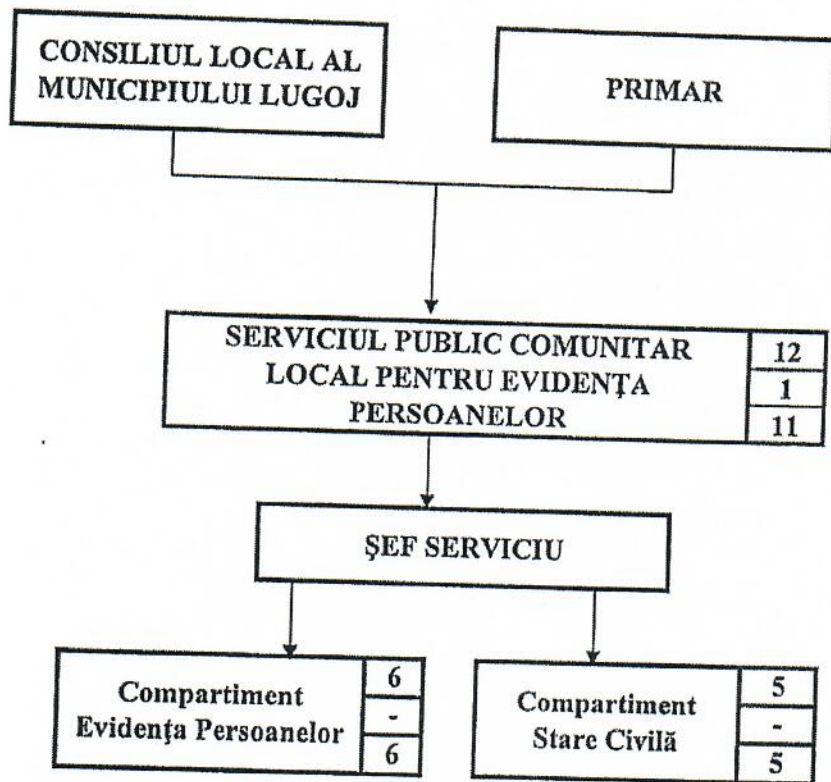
CONSILIUL LOCAL AL MUNICIPIULUI LUGOJ

PRIMAR

SERVICIUL PUBLIC COMUNITAR LOCAL PENTRU EVIDENŢA PERSOANELOR

12
1
11

ŞEF SERVICIU

Compartiment Evidenţa Persoanelor

6
-
6

Compartiment Stare Civilă

5
-
5